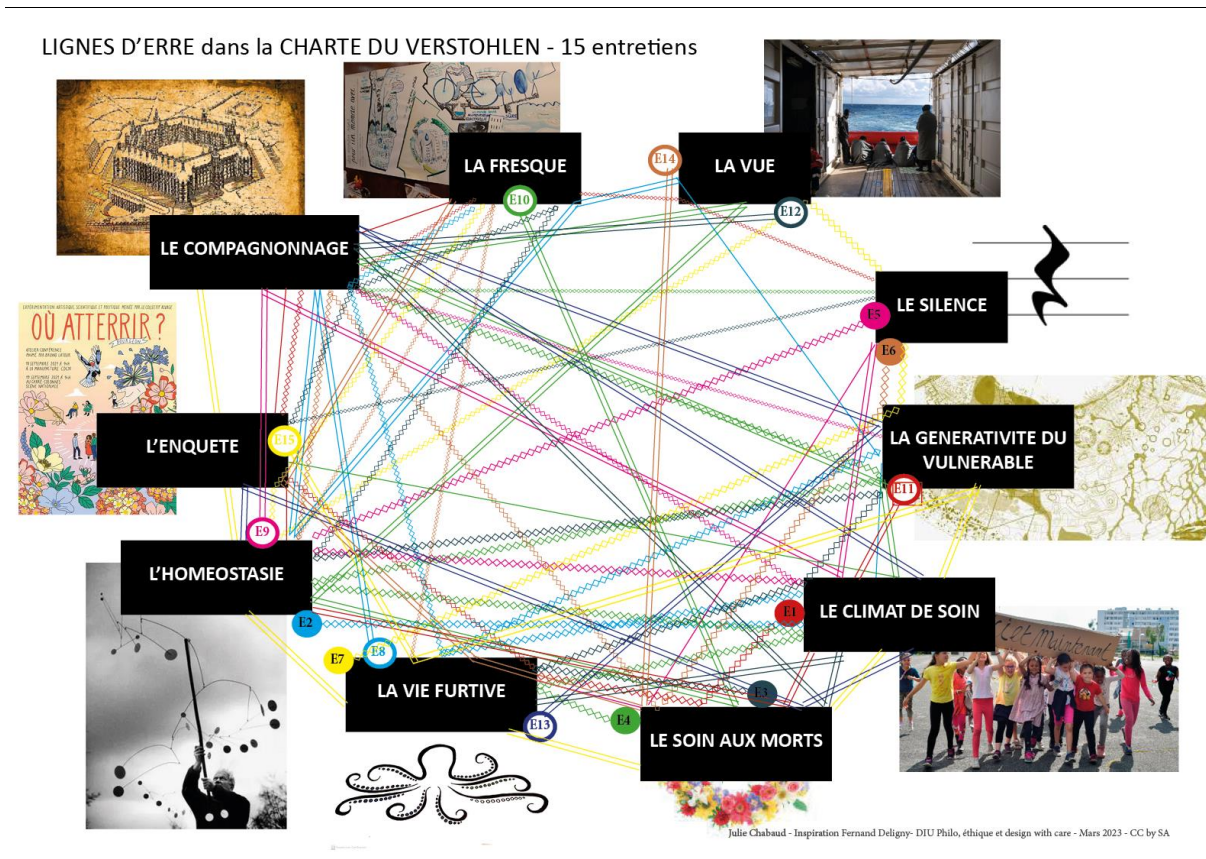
LIGNES D'ERRE dans la CHARTE DU VERSTOHLEN - 15 entretiens

LA FRESQUE

E10

E14

LA VUE

E12

LE COMPAGNONNAGE

OÙ ATTERRIR ?

LE SILENCE

E5

E6

L'ENQUETE

E15

LA GENERATIVITE DU VULNERABLE

E11

E9

L'HOMEOSTASIE

E2

E1

LE CLIMAT DE SOIN

E7

E8

LA VIE FURTIVE

E3

E13

E4

LE SOIN AUX MORTS

Julie Chabaud - Inspiration Fernand Deligny- DIU Philo, éthique et design with care - Mars 2023 - CC by SA